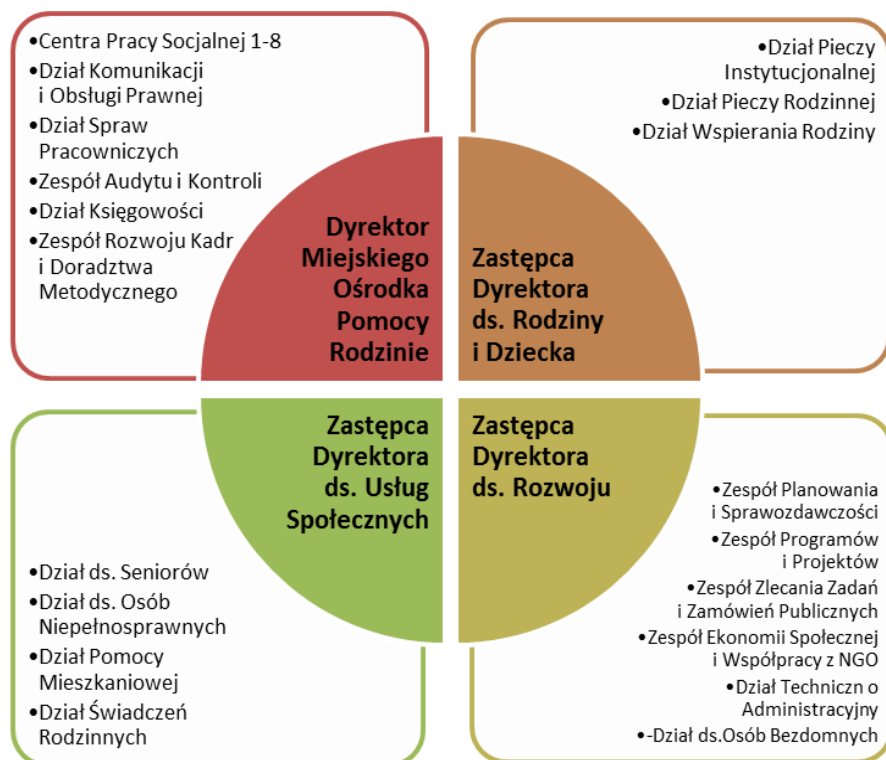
•Centra Pracy Socjalnej 1-8
•Dział Komunikacji i Obsługi Prawnej
•Dział Spraw Pracowniczych
•Zespół Audytu i Kontroli
•Dział Księgowości
•Zespół Rozwoju Kadr i Doradztwa Metodycznego

•Dział Pieczy Instytucjonalnej
•Dział Pieczy Rodzinnej
•Dział Wspierania Rodziny

Dyrektor Miejskiego Ośrodka Pomocy Rodzinie

Zastępca Dyrektora ds. Rodziny i Dziecka

Zastępca Dyrektora ds. Usług Społecznych

Zastępca Dyrektora ds. Rozwoju

•Dział ds. Seniorów
•Dział ds. Osób Niepełnosprawnych
•Dział Pomocy Mieszkaniowej
•Dział Świadczeń Rodzinnych

•Zespół Planowania i Sprawozdawczości
•Zespół Programów i Projektów
•Zespół Zlecania Zadań i Zamówień Publicznych
•Zespół Ekonomii Społecznej i Współpracy z NGO
•Dział Techniczn o Administracyjny
•-Dział ds.Osób Bezdomnych